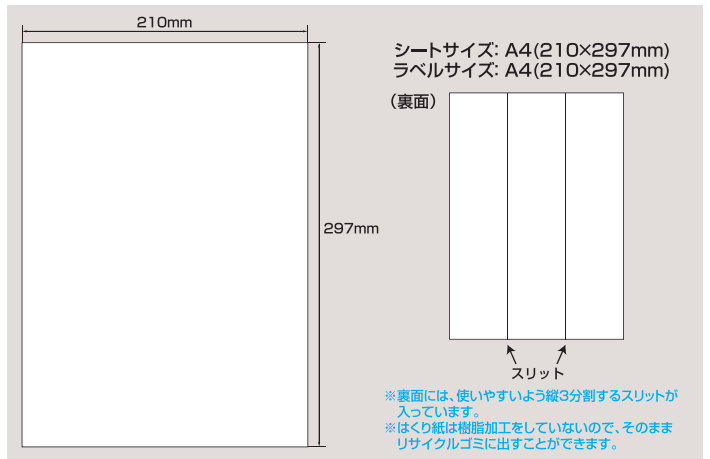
210mm

297mm

シートサイズ：A4(210×297mm)
ラベルサイズ：A4(210×297mm)

（裏面）

スリット

※裏面には、使いやすいよう縦3分割するスリットが入っています。
※はくり紙は樹脂加工をしていないので、そのままリサイクルゴミに出すことができます。